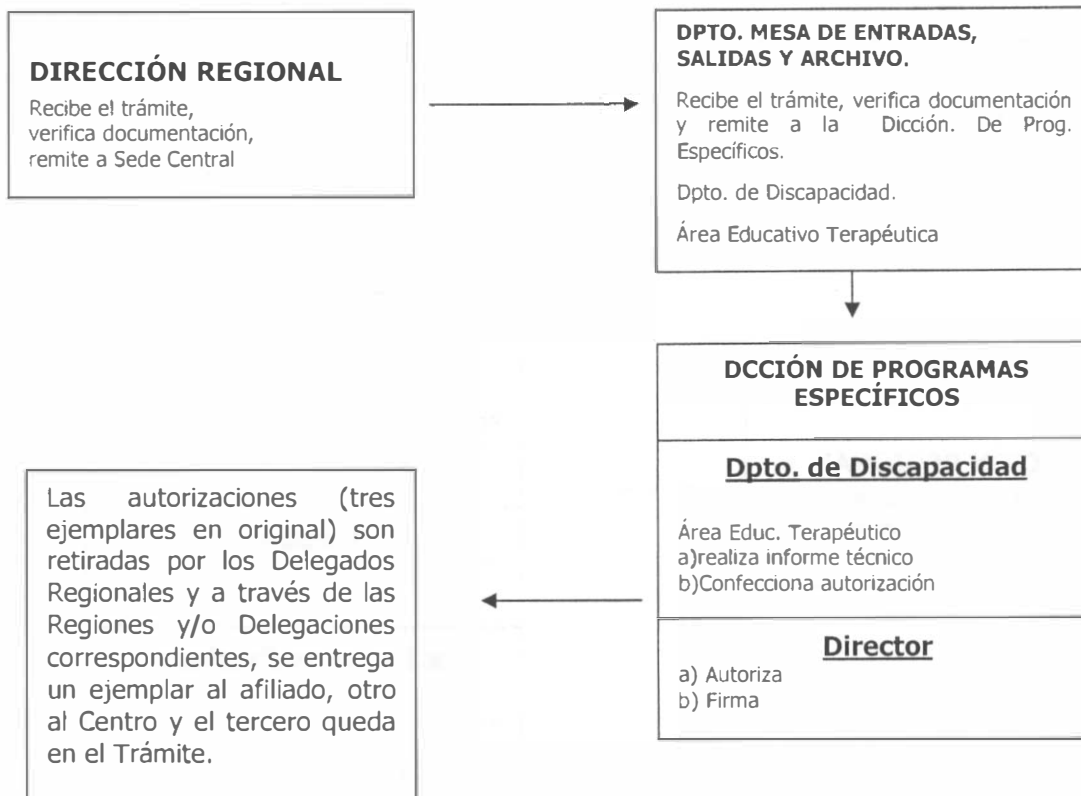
DIRECCIÓN REGIONAL

Recibe el trámite, verifica documentación, remite a Sede Central

DPTO. MESA DE ENTRADAS, SALIDAS Y ARCHIVO.

Recibe el trámite, verifica documentación y remite a la Dicción. De Prog. Específicos.

Dpto. de Discapacidad.

Área Educativo Terapéutica

DCCIÓN DE PROGRAMAS ESPECÍFICOS

Dpto. de Discapacidad

Área Educ. Terapéutico
a)realiza informe técnico
b)Confecciona autorización

Director

a) Autoriza
b) Firma

Las autorizaciones (tres ejemplares en original) son retiradas por los Delegados Regionales y a través de las Regiones y/o Delegaciones correspondientes, se entrega un ejemplar al afiliado, otro al Centro y el tercero queda en el Trámite.